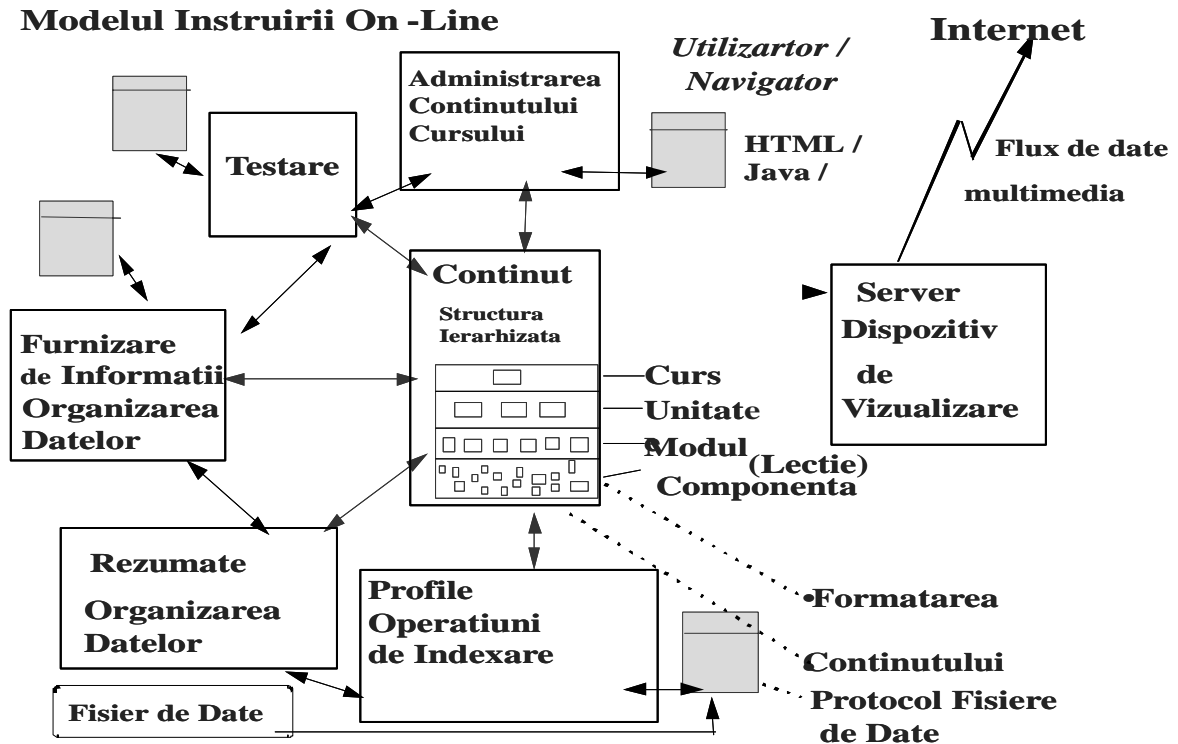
Modelul Instruirii On -Line

Internet

Utilizartor / Navigator

Administrarea Continutului Cursului

HTML / Java /

Flux de date

multimedia

Testare

Continut

Structura Ierarhizata

Server Dispozitiv de Vizualizare

Furnizare de Informatii Organizarea Datelor

Curs

Unitate

Modul

(Lectie)

Componenta

Rezumate

Organizarea Datelor

Profile Operatiuni de Indexare

Formatarea

Continutului

Protocol Fisiere de Date

Fisier de Date